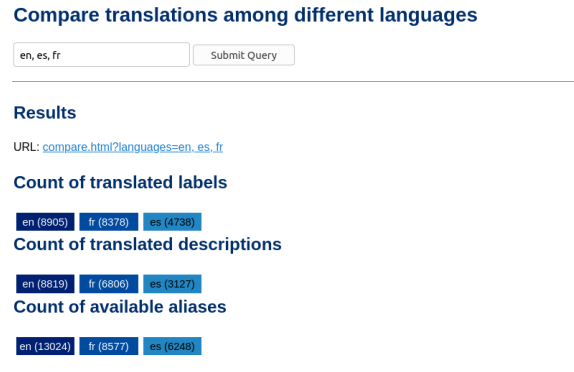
Compare translations among different languages

en, es, fr

Submit Query

Results

URL: compare.html?languages=en, es, fr

Count of translated labels

en (8905) fr (8378) es (4738)

Count of translated descriptions

en (8819) fr (6806) es (3127)

Count of available aliases

en (13024) fr (8577) es (6248)